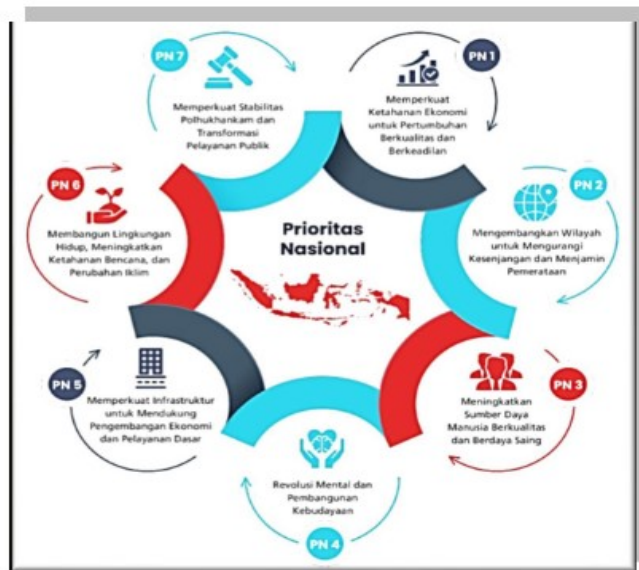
Prioritas Nasional

PN 1
Memperkuat Ketahanan Ekonomi untuk Pertumbuhan Berkualitas dan Berkeadilan

PN 2
Mengembangkan Wilayah untuk Mengurangi Kesenjangan dan Menjamin Pemerataan

PN 3
Meningkatkan Sumber Daya Manusia Berkualitas dan Berdaya Saing

PN 4
Revolusi Mental dan Pembangunan Kebudayaan

PN 5
Memperkuat Infrastruktur untuk Mendukung Pengembangan Ekonomi dan Pelayanan Dasar

PN 6
Membangun Lingkungan Hidup, Meningkatkan Ketahanan Bencana, dan Perubahan Iklim

PN 7
Memperkuat Stabilitas Polhukhankam dan Transformasi Pelayanan Publik